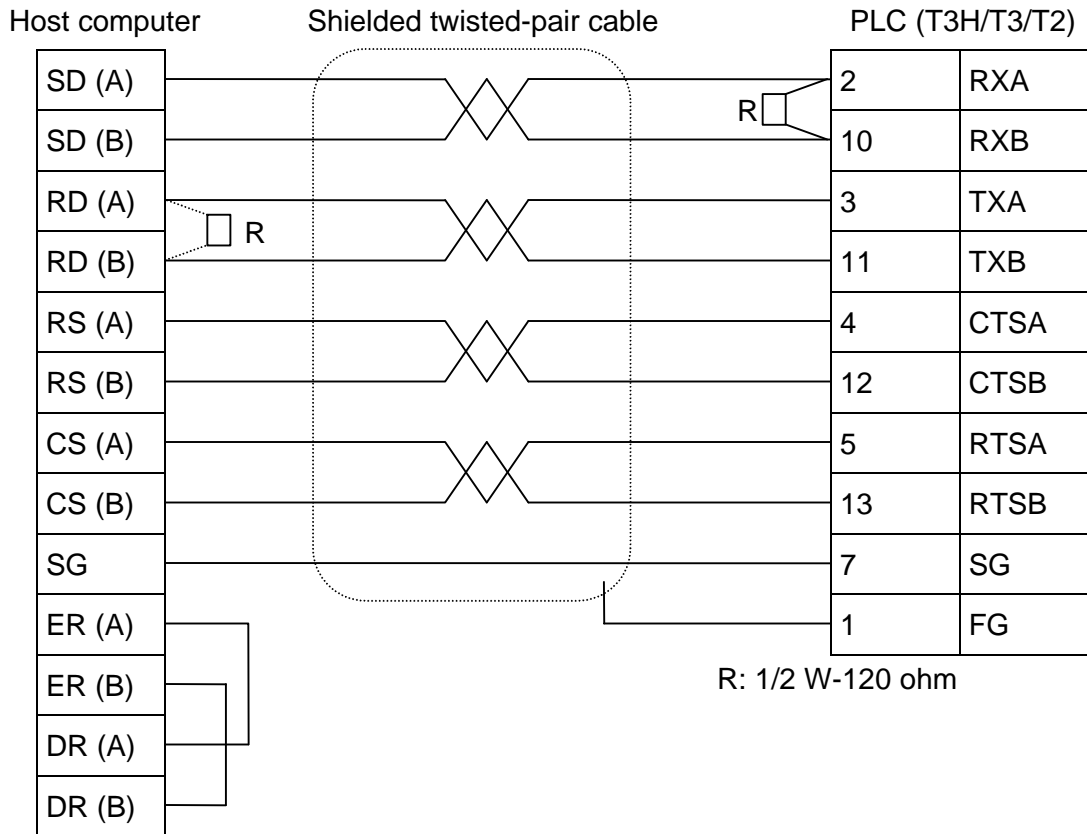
Host computer

Shielded twisted-pair cable

PLC (T3H/T3/T2)

| |
|---|
| SD (A) |
| SD (B) |
| RD (A) |
| RD (B) |
| RS (A) |
| RS (B) |
| CS (A) |
| CS (B) |
| SG |
| ER (A) |
| ER (B) |
| DR (A) |
| DR (B) |

R

R

| | |
|---|---|
| 2 | RXA |
| 10 | RXB |
| 3 | TXA |
| 11 | TXB |
| 4 | CTSA |
| 12 | CTSB |
| 5 | RTSA |
| 13 | RTSB |
| 7 | SG |
| 1 | FG |

R: 1/2 W-120 ohm